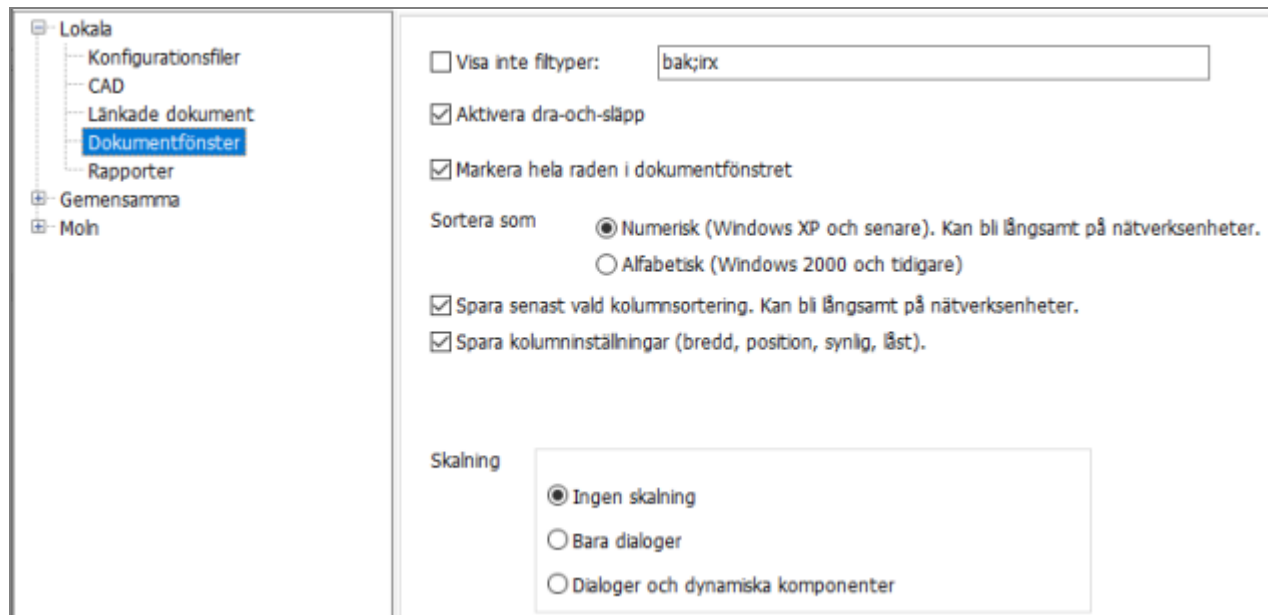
Lokala
Konfigurationsfiler
CAD
Länkade dokument
Dokumentfönster
Rapporter
Gemensamma
Moln

Visa inte filtyper: bak;irx

Aktivera dra-och-släpp

Markera hela raden i dokumentfönstret

Sortera som
Numerisk (Windows XP och senare). Kan bli långsamt på nätverksenheter.
Alfabetisk (Windows 2000 och tidigare)

Spara senast vald kolumnsortering. Kan bli långsamt på nätverksenheter.

Spara kolumninställningar (bredd, position, synlig, låst).

Skalning
Ingen skalning
Bara dialoger
Dialoger och dynamiska komponenter